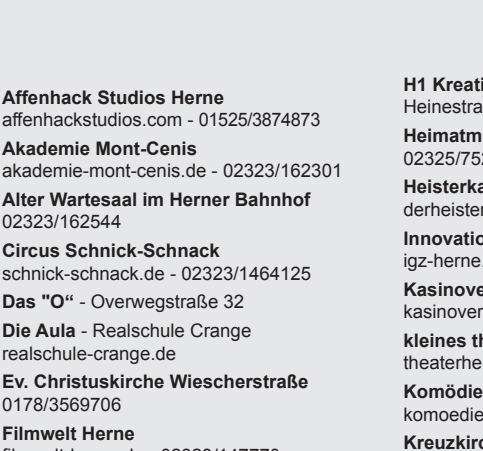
**Affenhack Studios Herne**
affenhackstudios.com - 01525/3874873

**Akademie Mont-Cenis**
akademie-mont-cenis.de - 02323/162301

**Alter Wartesaal im Herner Bahnhof**
02323/162544

**Circus Schnick-Schnack**
schnick-schnack.de - 02323/1464125

**Das "O"** - Overwegstraße 32

**Die Aula** - Realschule Crange
realschule-crange.de

**Ev. Christuskirche Wiescherstraße**
0178/3569706

**Filmwelt Herne**
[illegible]

**H1 Kreati**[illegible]
Heinestra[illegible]

**Heimatm**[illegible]
02325/75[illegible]

**Heisterka**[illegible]
derheister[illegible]

**Innovatio**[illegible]
igz-herne.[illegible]

**Kasinove**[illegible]
kasinover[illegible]

**kleines th**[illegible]
theaterhe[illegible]

**Komödie**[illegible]
komoedie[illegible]

**Kreuzkirc**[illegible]